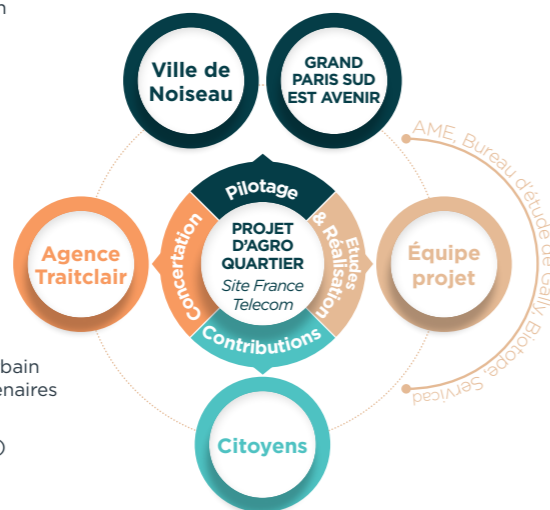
n

Ville de Noiseau

GRAND PARIS SUD EST AVENIR

AME, Bureau d'étude de Gally, Biotope, Servicad

Pilotage

Agence Traitclair

Concertation

PROJET D'AGRO QUARTIER
Site France Telecom

Etudes & Réalisation

Équipe projet

Contributions

bain
enaires

)

Citoyens